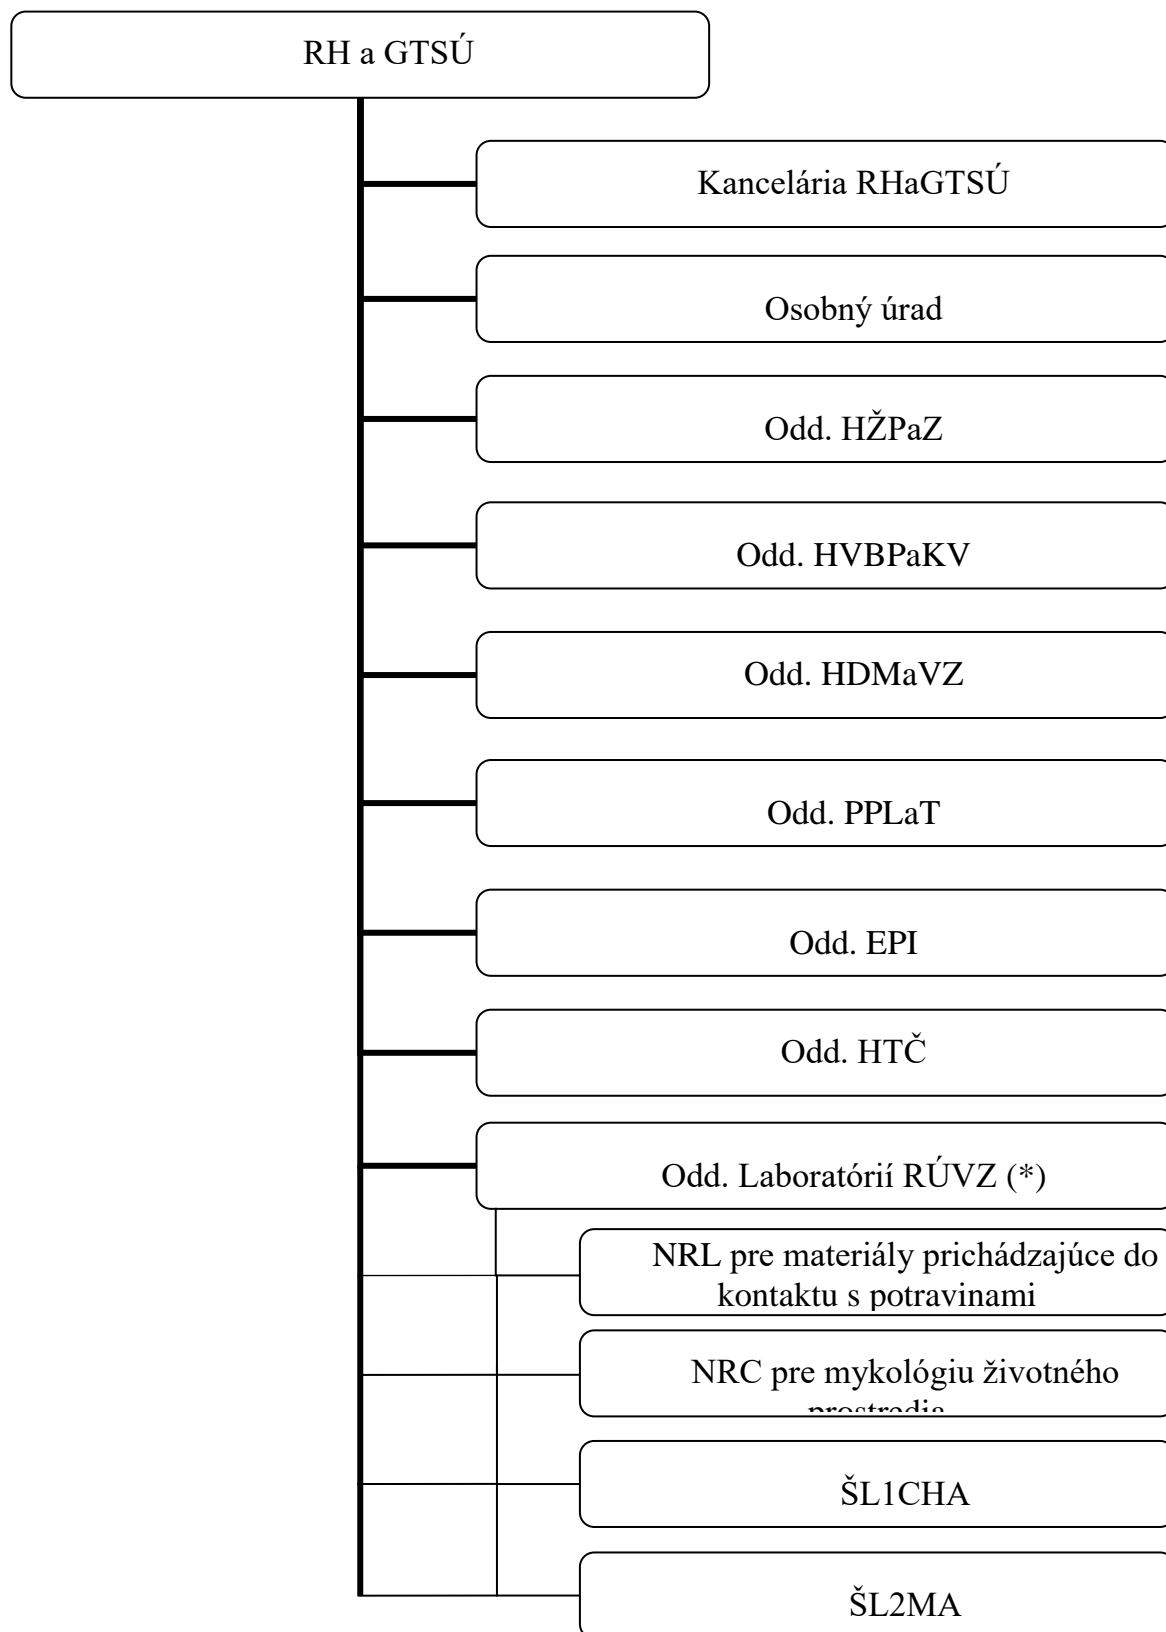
RH a GTSÚ

Kancelária RHaGTSÚ

Osobný úrad

Odd. HŽPaZ

Odd. HVBPaKV

Odd. HDMaVZ

Odd. PPLaT

Odd. EPI

Odd. HTČ

Odd. Laboratórií RÚVZ (*)

NRL pre materiály prichádzajúce do kontaktu s potravinami

NRC pre mykológiu životného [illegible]

ŠL1CHA

ŠL2MA